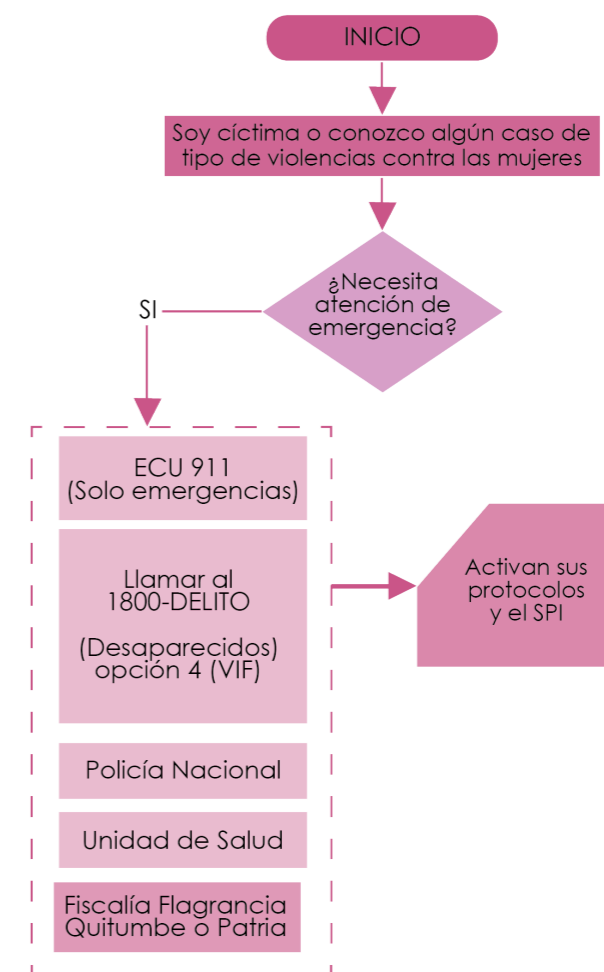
INICIO

Soy cíctima o conozco algún caso de tipo de violencias contra las mujeres

¿Necesita atención de emergencia?

SI

ECU 911
(Solo emergencias)

Llamar al
1800-DELITO

(Desaparecidos)
opción 4 (VIF)

Policía Nacional

Unidad de Salud

Fiscalía Flagrancia
Quitumbe o Patria

Activan sus protocolos y el SPI